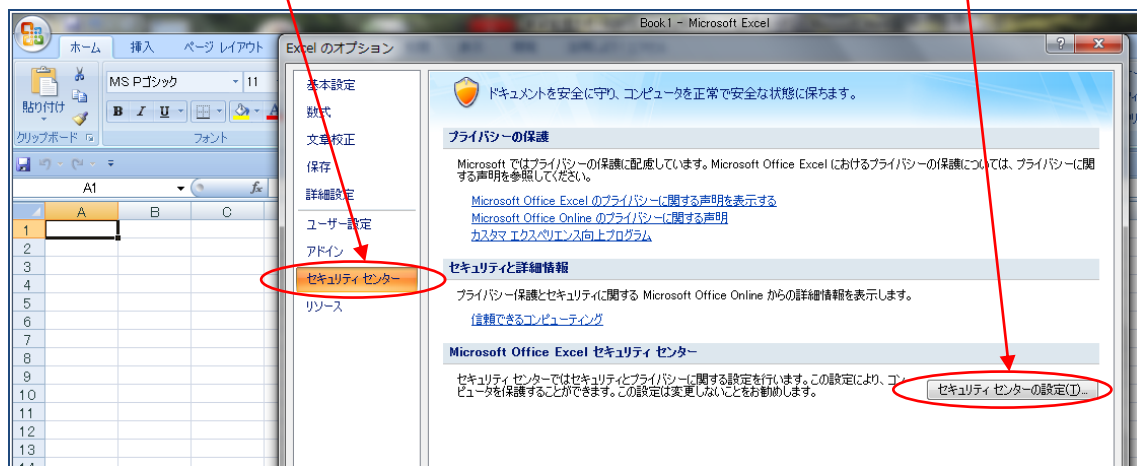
Book1 - Microsoft Excel

ホーム
挿入
ページ レイアウト

Excel のオプション

貼り付け
クリップボード
MS Pゴシック
11
B
I
U
フォント
A1
fx
A
B
C
1
2
3
4
5
6
7
8
9
10
11
12
13
14

基本設定
数式
文章校正
保存
詳細設定
ユーザー設定
アドイン
セキュリティ センター
リソース

ドキュメントを安全に守り、コンピュータを正常で安全な状態に保ちます。

プライバシーの保護

Microsoft ではプライバシーの保護に配慮しています。Microsoft Office Excel におけるプライバシーの保護については、プライバシーに関する声明を参照してください。

Microsoft Office Excel のプライバシーに関する声明を表示する
Microsoft Office Online のプライバシーに関する声明
カスタマ エクスペリエンス向上プログラム

セキュリティと詳細情報

プライバシー保護とセキュリティに関する Microsoft Office Online からの詳細情報を表示します。

信頼できるコンピューティング

Microsoft Office Excel セキュリティ センター

セキュリティ センターではセキュリティとプライバシーに関する設定を行います。この設定により、コンピュータを保護することができます。この設定は変更しないことをお勧めします。

セキュリティ センターの設定(T)...